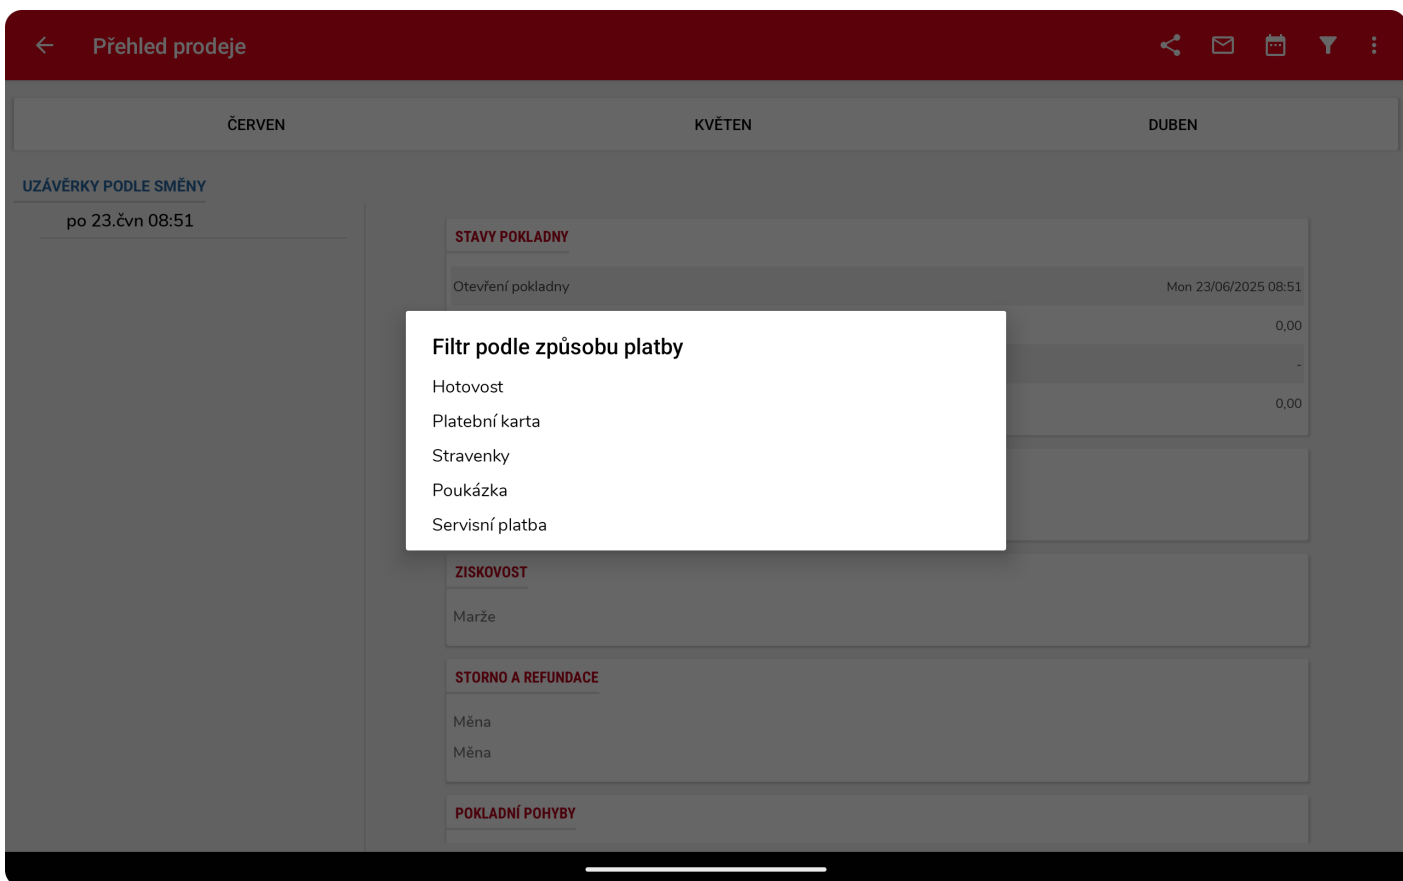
Přehled prodeje

ČERVEN KVĚTEN DUBEN

UZÁVĚRKY PODLE SMĚNY

po 23.čvn 08:51

STAVY POKLADNY

Otevření pokladny Mon 23/06/2025 08:51

0,00

-

0,00

Filtr podle způsobu platby

Hotovost

Platební karta

Stravenky

Poukázka

Servisní platba

ZISKOVOST

Marže

STORNO A REFUNDACE

Měna

Měna

POKLADNÍ POHYBY